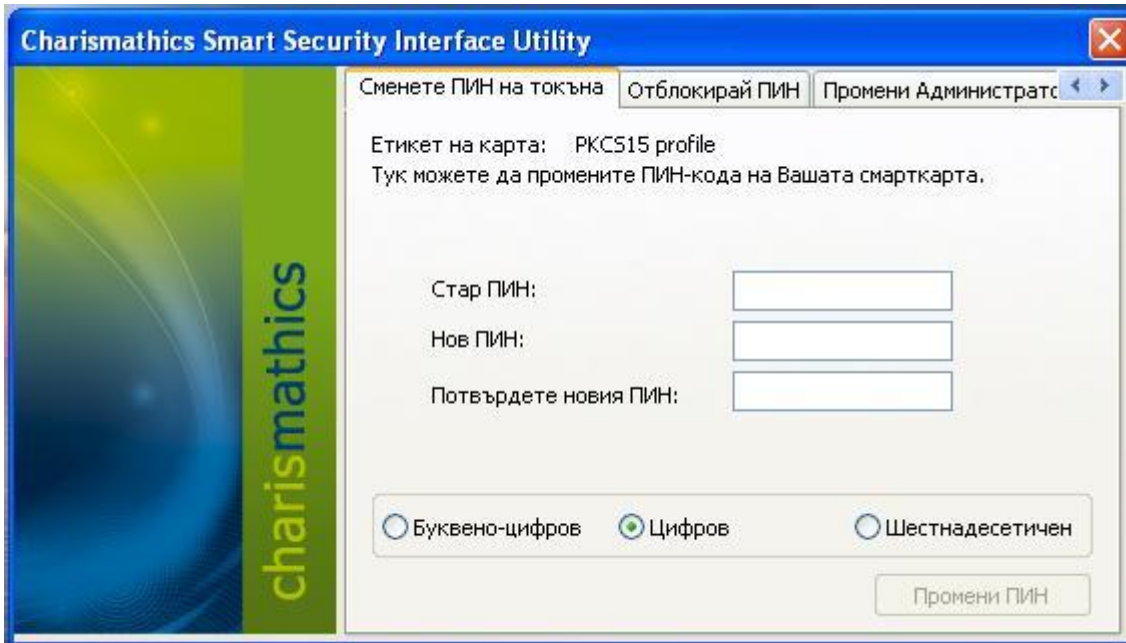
Charismathics Smart Security Interface Utility

charismathics

Сменете ПИН на токъна | Отблокирай ПИН | Промени Администрато

Етикет на карта: PKCS15 profile
Тук можете да промените ПИН-кода на Вашата смарткарта.

Стар ПИН:
Нов ПИН:
Потвърдете новия ПИН:

Буквено-цифров
Цифров
Шестнадесетичен

Промени ПИН